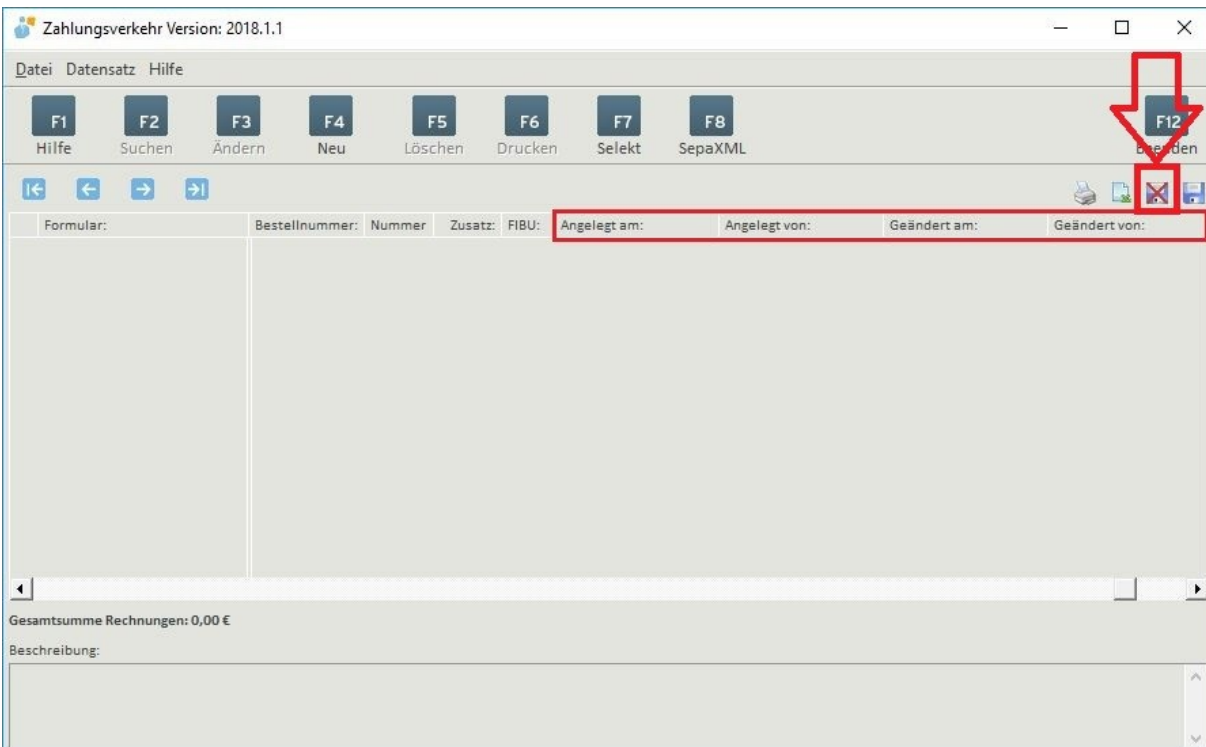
Zahlungsverkehr Version: 2018.1.1

Datei Datensatz Hilfe

F1 Hilfe
F2 Suchen
F3 Ändern
F4 Neu
F5 Löschen
F6 Drucken
F7 Selekt
F8 SepaXML
F12 B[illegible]nden

| Formular: | Bestellnummer: | Nummer | Zusatz: | FIBU: | Angelegt am: | Angelegt von: | Geändert am: | Geändert von: |
|---|---|---|---|---|---|---|---|---|

Gesamtsumme Rechnungen: 0,00 €

Beschreibung: